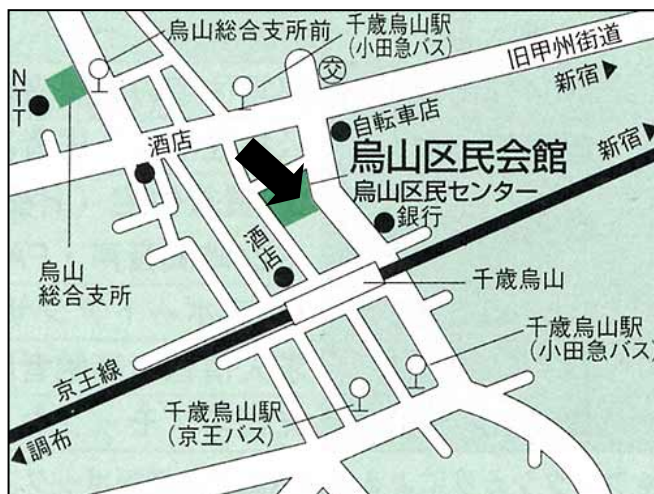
烏山総合支所前
千歳烏山駅
(小田急バス)
旧甲州街道
新宿▶
NTT
文
自転車店
酒店
烏山区民会館
新宿▶
烏山区民センター
酒店
銀行
烏山
総合支所
千歳烏山
千歳烏山駅
(小田急バス)
京王線
千歳烏山駅
(京王バス)
◀調布